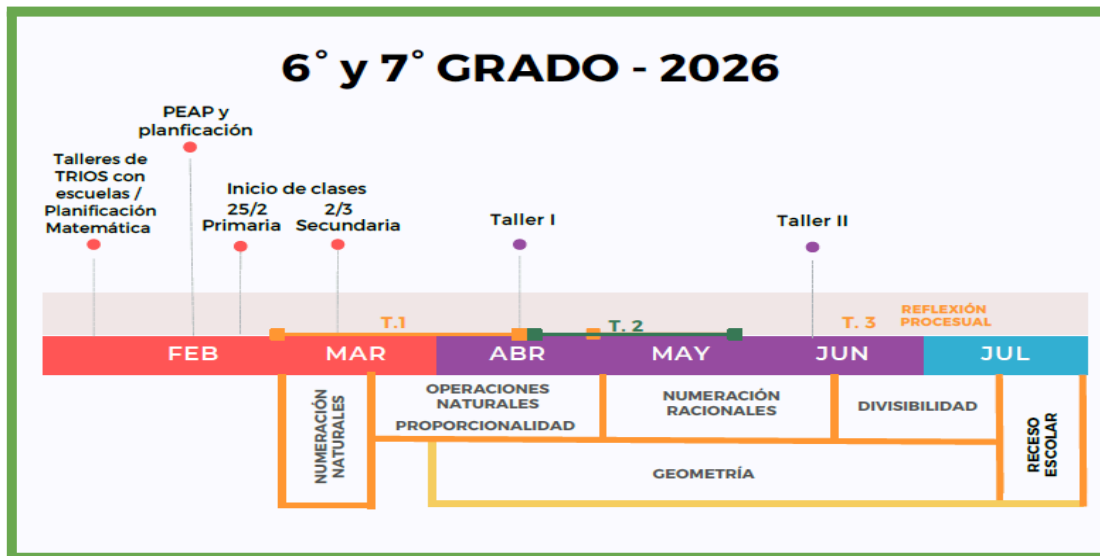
6° y 7° GRADO - 2026

PEAP y planficación

Talleres de TRIOS con escuelas / Planificación Matemática

Inicio de clases
25/2 Primaria
2/3 Secundaria

Taller I

Taller II

T.1

T. 2

T. 3

REFLEXIÓN PROCESUAL

FEB

MAR

ABR

MAY

JUN

JUL

NUMERACIÓN NATURALES

OPERACIONES NATURALES

PROPORCIONALIDAD

NUMERACIÓN RACIONALES

DIVISIBILIDAD

RECESO ESCOLAR

GEOMETRÍA